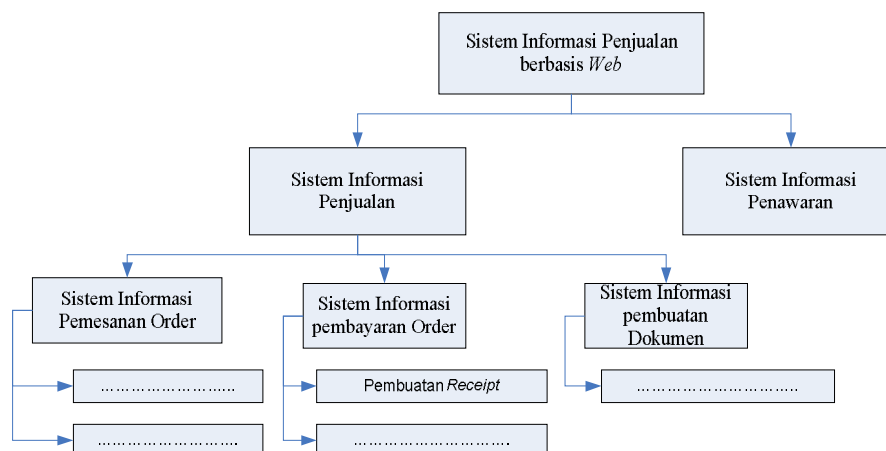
Sistem Informasi Penjualan berbasis *Web*

Sistem Informasi Penjualan

Sistem Informasi Penawaran

Sistem Informasi Pemesanan Order

……………………..

……………………….

Sistem Informasi pembayaran Order

Pembuatan *Receipt*

…………………………

Sistem Informasi pembuatan Dokumen

…………………………